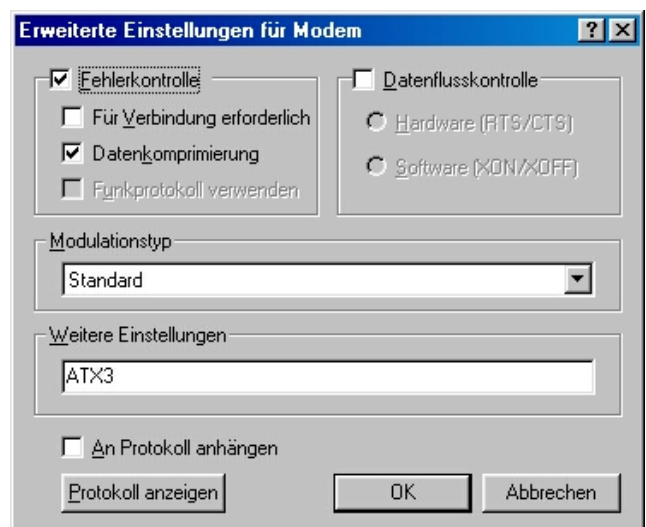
Erweiterte Einstellungen für Modem

?

Fehlerkontrolle

Für Verbindung erforderlich

Datenkomprimierung

Funkprotokoll verwenden

Datenflusskontrolle

Hardware (RTS/CTS)

Software (XON/XOFF)

Modulationstyp

Standard

Weitere Einstellungen

ATX3

An Protokoll anhängen

Protokoll anzeigen

OK

Abbrechen